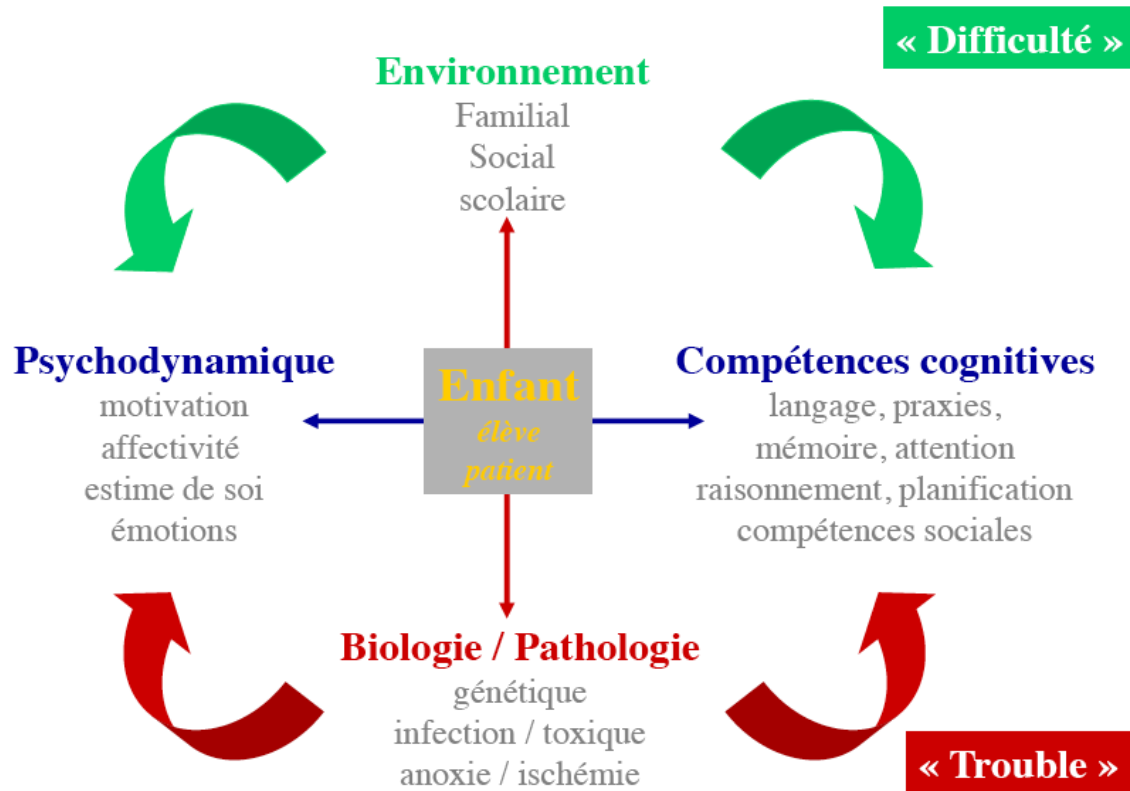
« Difficulté »

Environnement
Familial
Social
scolaire

Psychodynamique
motivation
affectivité
estime de soi
émotions

Enfant
élève
patient

Compétences cognitives
langage, praxies,
mémoire, attention
raisonnement, planification
compétences sociales

Biologie / Pathologie
génétique
infection / toxique
anoxie / ischémie

« Trouble »